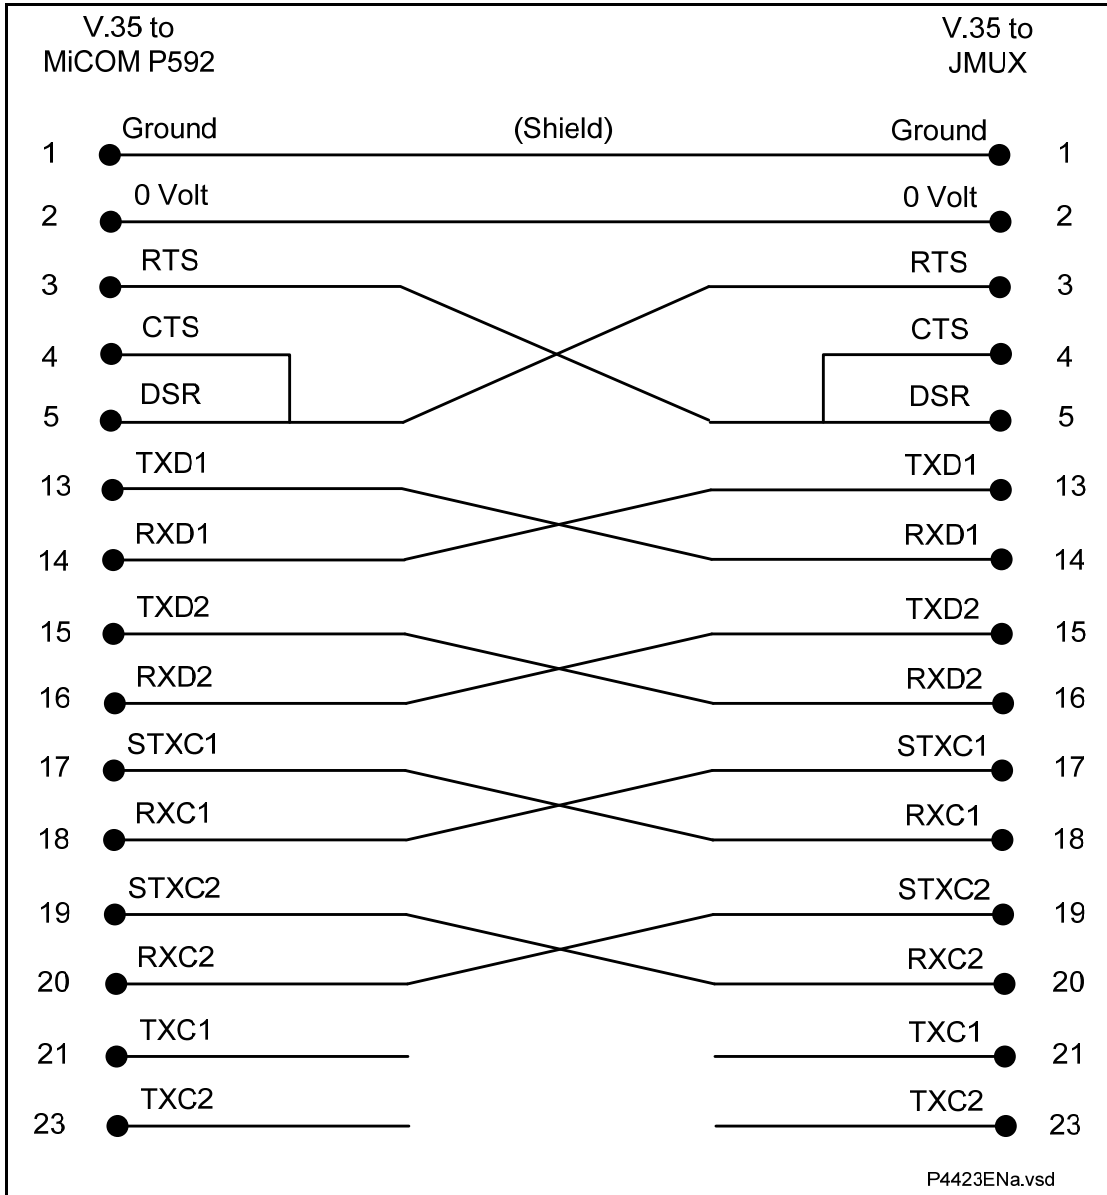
V.35 to MiCOM P592

V.35 to JMUX

1 Ground (Shield) Ground 1
2 0 Volt 0 Volt 2
3 RTS RTS 3
4 CTS CTS 4
5 DSR DSR 5
13 TXD1 TXD1 13
14 RXD1 RXD1 14
15 TXD2 TXD2 15
16 RXD2 RXD2 16
17 STXC1 STXC1 17
18 RXC1 RXC1 18
19 STXC2 STXC2 19
20 RXC2 RXC2 20
21 TXC1 TXC1 21
23 TXC2 TXC2 23

P4423ENa.vsd